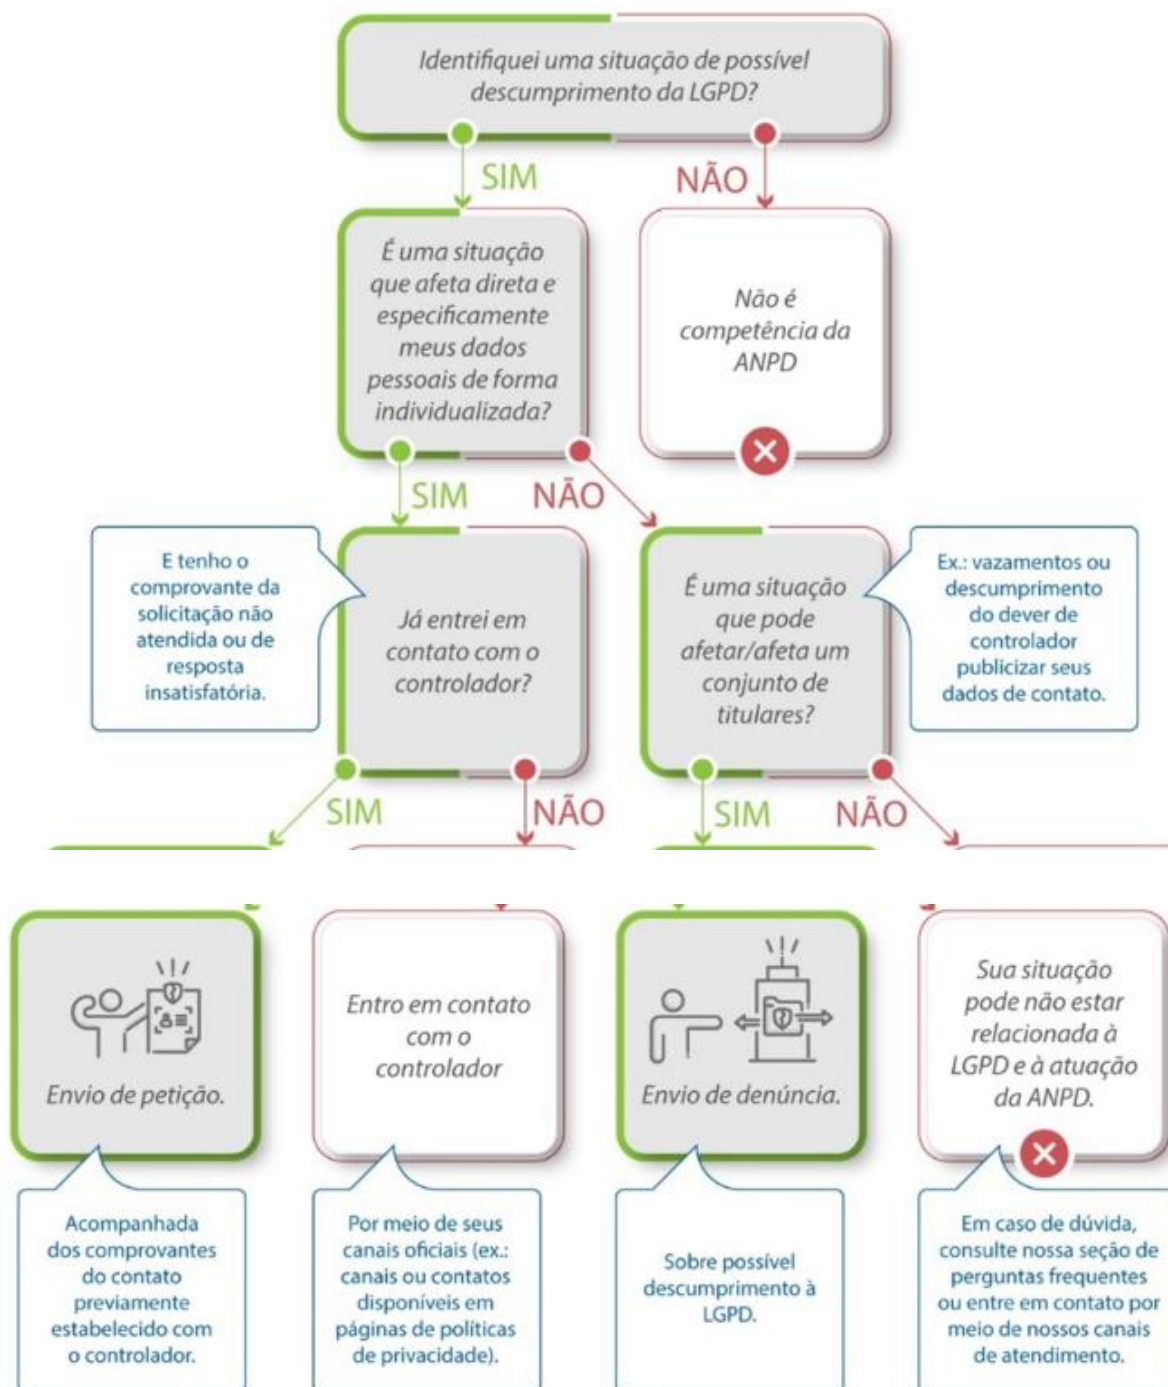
Identifiquei uma situação de possível descumprimento da LGPD?

SIM

NÃO

É uma situação que afeta direta e especificamente meus dados pessoais de forma individualizada?

Não é competência da ANPD

SIM

NÃO

E tenho o comprovante da solicitação não atendida ou de resposta insatisfatória.

Já entrei em contato com o controlador?

É uma situação que pode afetar/afeta um conjunto de titulares?

Ex.: vazamentos ou descumprimento do dever de controlador publicizar seus dados de contato.

SIM

NÃO

SIM

NÃO

Envio de petição.

Entro em contato com o controlador

Envio de denúncia.

Sua situação pode não estar relacionada à LGPD e à atuação da ANPD.

Acompanhada dos comprovantes do contato previamente estabelecido com o controlador.

Por meio de seus canais oficiais (ex.: canais ou contatos disponíveis em páginas de políticas de privacidade).

Sobre possível descumprimento à LGPD.

Em caso de dúvida, consulte nossa seção de perguntas frequentes ou entre em contato por meio de nossos canais de atendimento.